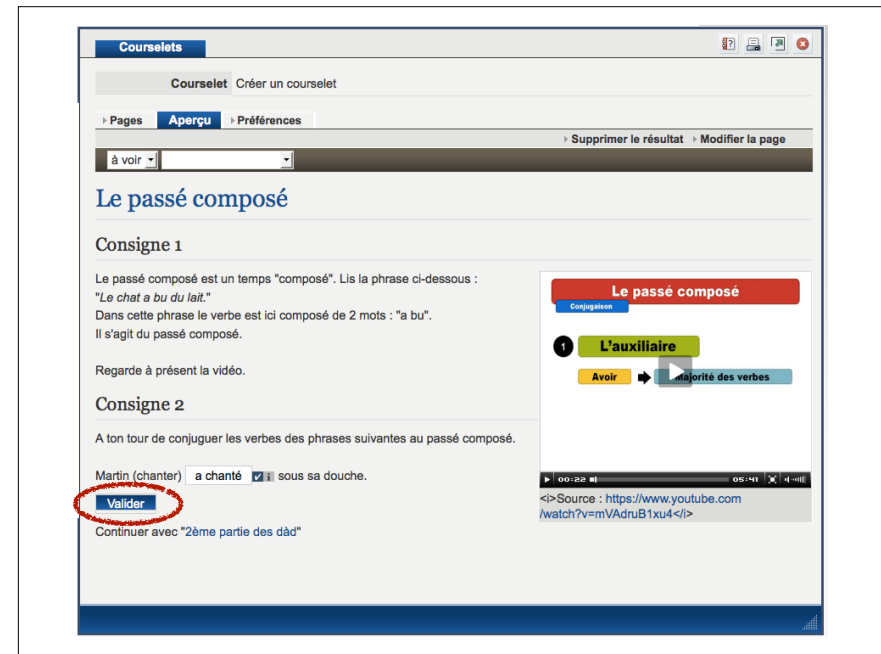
Courselets

Courselet Créer un courselet

Pages Aperçu Préférences

Supprimer le résultat Modifier la page

à voir

Le passé composé

Consigne 1

Le passé composé est un temps "composé". Lis la phrase ci-dessous :
"*Le chat a bu du lait.*"
Dans cette phrase le verbe est ici composé de 2 mots : "a bu".
Il s'agit du passé composé.

Regarde à présent la vidéo.

Le passé composé
Conjugaison
1 L'auxiliaire
Avoir Majorité des verbes
00:22 05:41

<i>Source : https://www.youtube.com/watch?v=mVAdruB1xu4</i>

Consigne 2

A ton tour de conjuguer les verbes des phrases suivantes au passé composé.

Martin (chanter) a chanté sous sa douche.

Valider

Continuer avec "2ème partie des dàd"